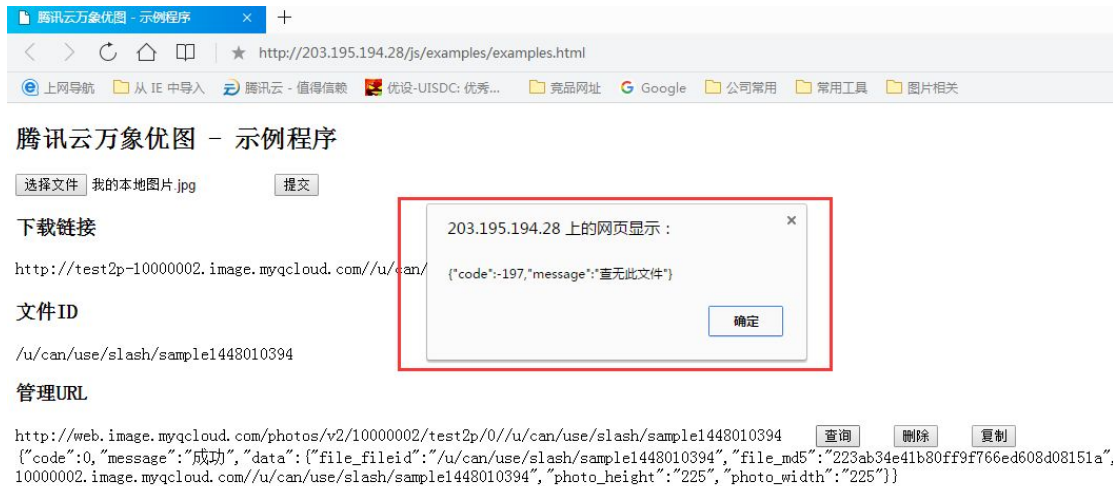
腾讯云万象优图 - 示例程序 × +

http://203.195.194.28/js/examples/examples.html

上网导航 从 IE 中导入 腾讯云 - 值得信赖 优设-UISDC: 优秀... 竞品网址 Google 公司常用 常用工具 图片相关

腾讯云万象优图 - 示例程序

选择文件 我的本地图片.jpg 提交

下载链接

http://test2p-10000002.image.myqcloud.com//u/can/

文件ID

/u/can/use/slash/sample1448010394

管理URL

http://web.image.myqcloud.com/photos/v2/10000002/test2p/0//u/can/use/slash/sample1448010394 查询 删除 复制
{"code":0,"message":"成功","data":{"file_fileid":"/u/can/use/slash/sample1448010394","file_md5":"223ab34e41b80ff9f766ed608d08151a", 10000002.image.myqcloud.com//u/can/use/slash/sample1448010394","photo_height":"225","photo_width":"225"}}

203.195.194.28 上的网页显示：

{"code":-197,"message":"查无此文件"}

确定